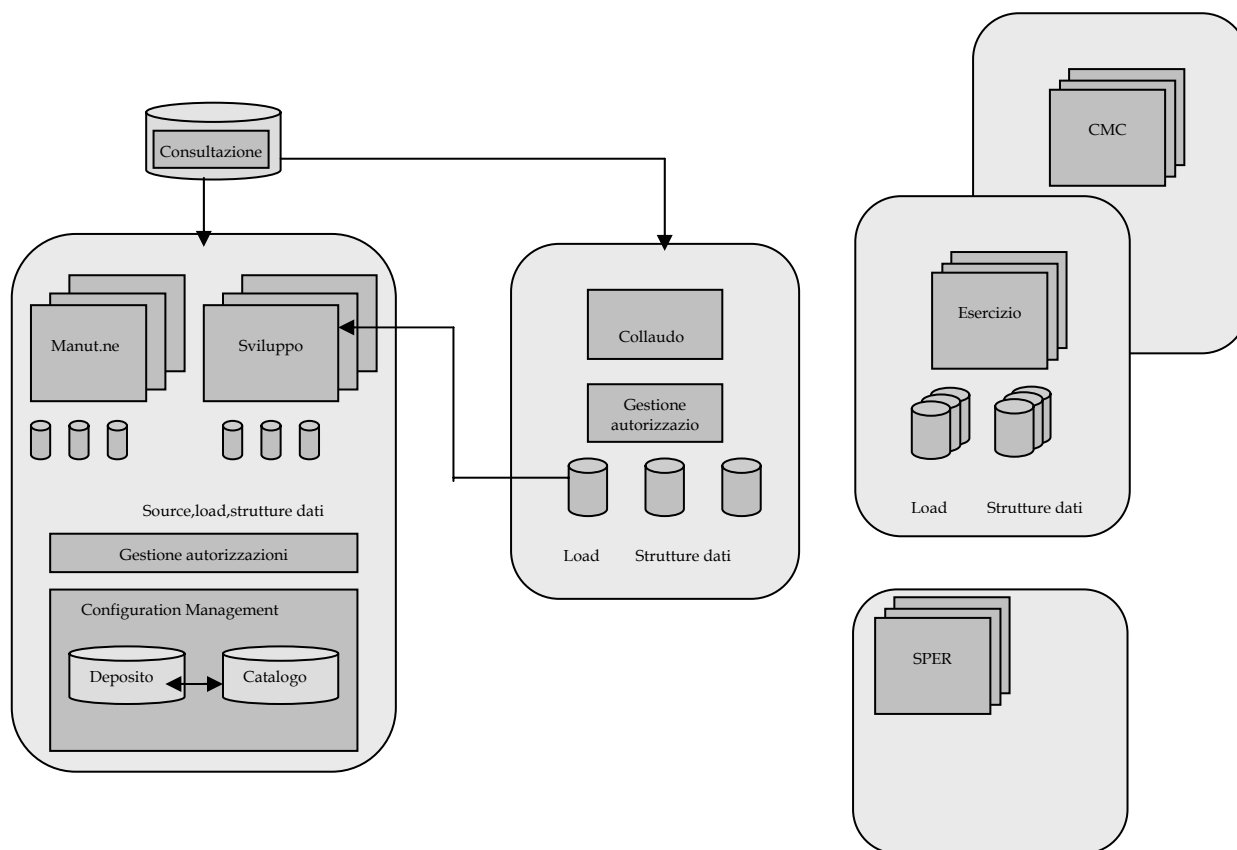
Consultazione

CMC

Manut.ne

Sviluppo

Source,load,strutture dati

Gestione autorizzazioni

Configuration Management

Deposito

Catalogo

Collaudo

Gestione autorizzazio

Load

Strutture dati

Esercizio

Load

Strutture dati

SPER